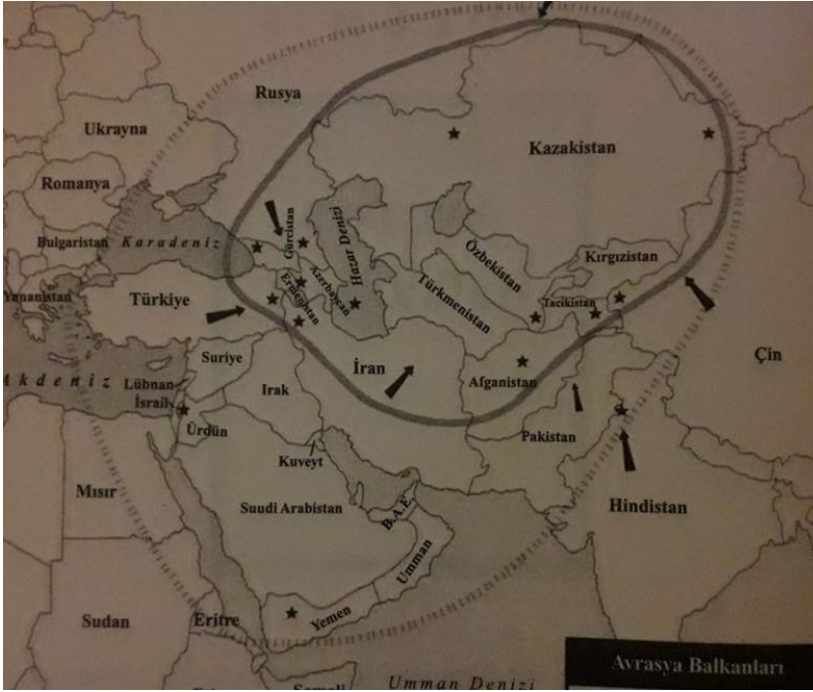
Rusya
Ukrayna
Kazakistan
Romanya
Bulgaristan
Karadeniz
Gürcistan
Hazar Denizi
Özbekistan
Kırgızistan
Yunanistan
Türkiye
Ermenistan
Azerbaycan
Türkmenistan
Tacikistan
Suriye
İran
Çin
Akdeniz
Lübnan
İsrail
Irak
Afganistan
Ürdün
Pakistan
Kuveyt
Mısır
Suudi Arabistan
B.A.E.
Hindistan
Umman
Sudan
Eritre
Yemen
Somali
Umman Denizi
Avrasya Balkanları